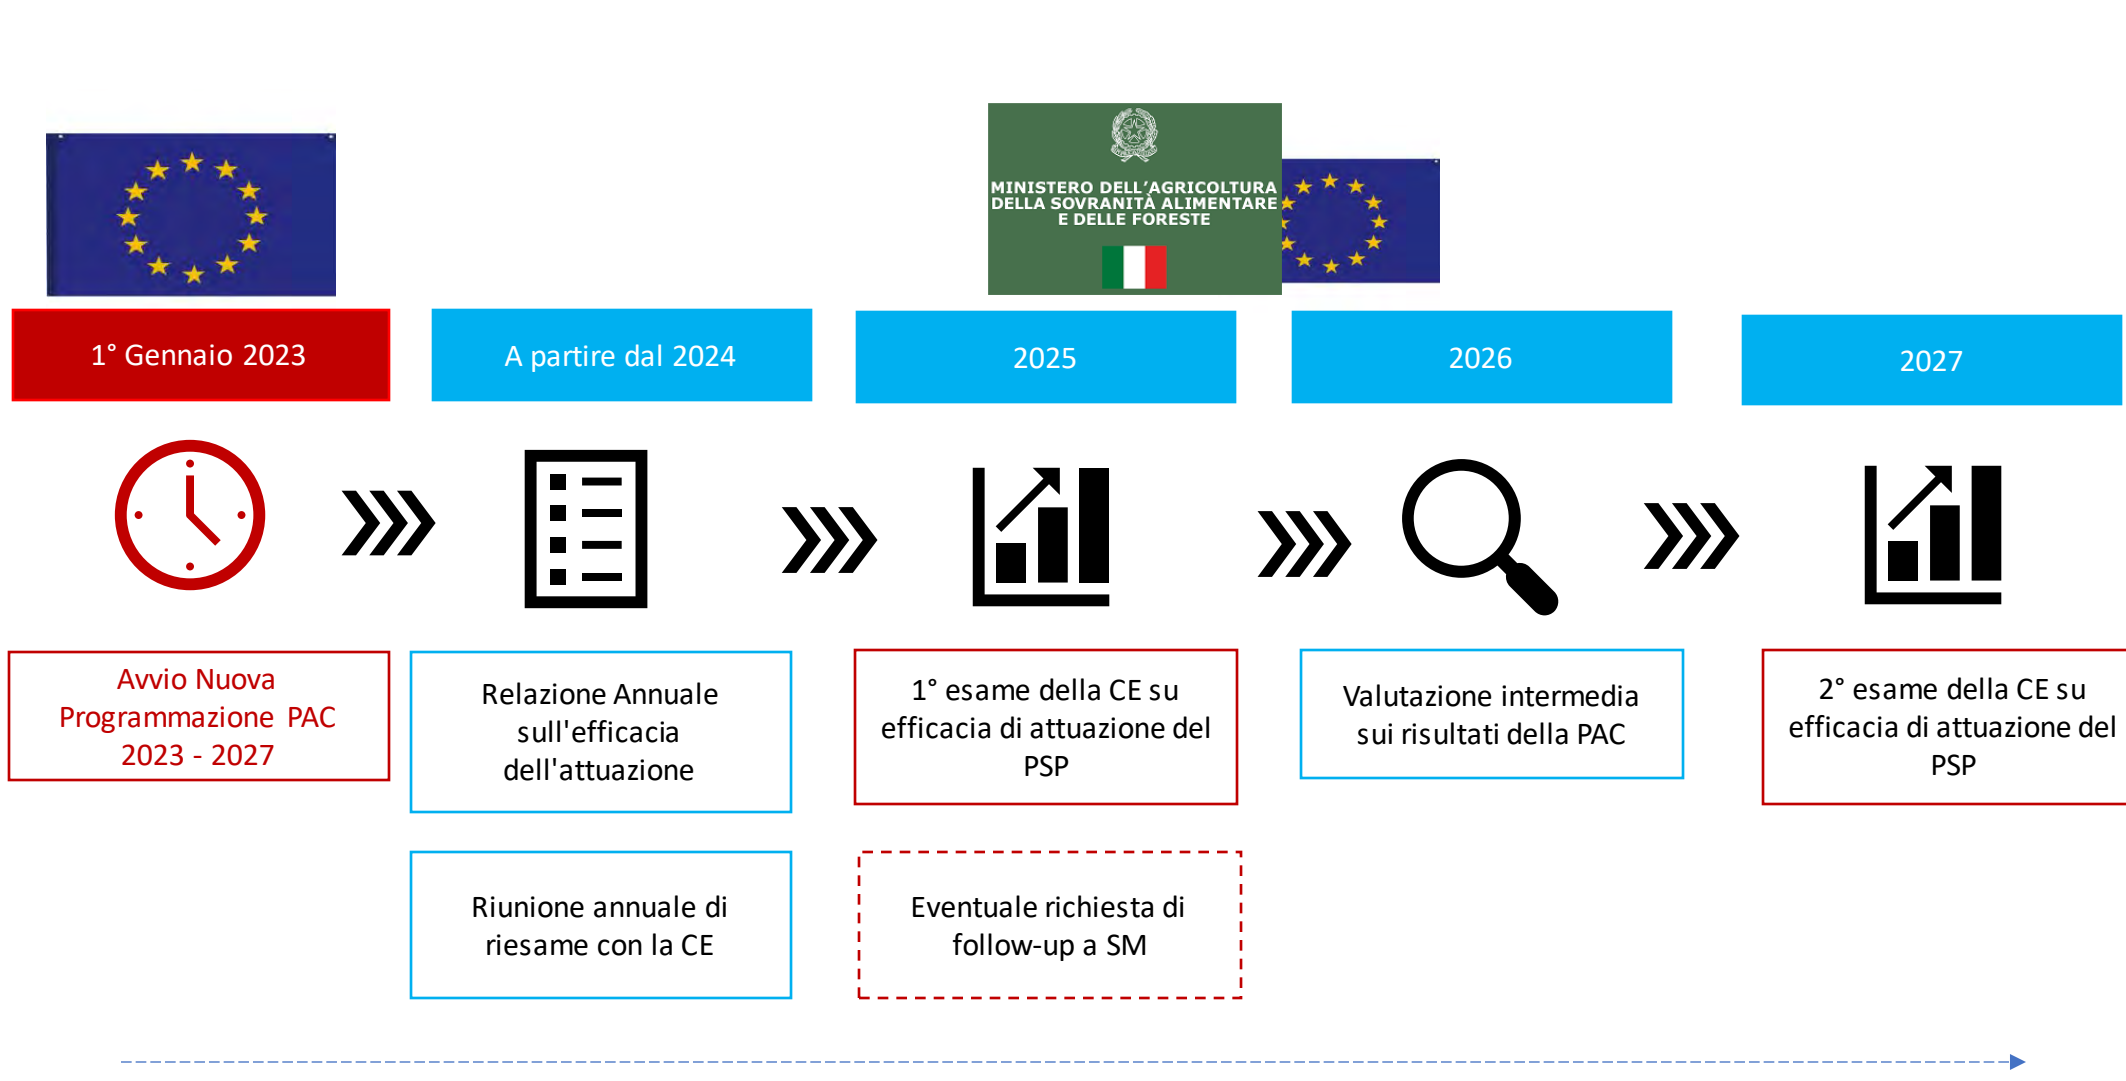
MINISTERO DELL'AGRICOLTURA DELLA SOVRANITÀ ALIMENTARE E DELLE FORESTE

1° Gennaio 2023

A partire dal 2024

2025

2026

2027

Avvio Nuova Programmazione PAC 2023 - 2027

Relazione Annuale sull'efficacia dell'attuazione

1° esame della CE su efficacia di attuazione del PSP

Valutazione intermedia sui risultati della PAC

2° esame della CE su efficacia di attuazione del PSP

Riunione annuale di riesame con la CE

Eventuale richiesta di follow-up a SM